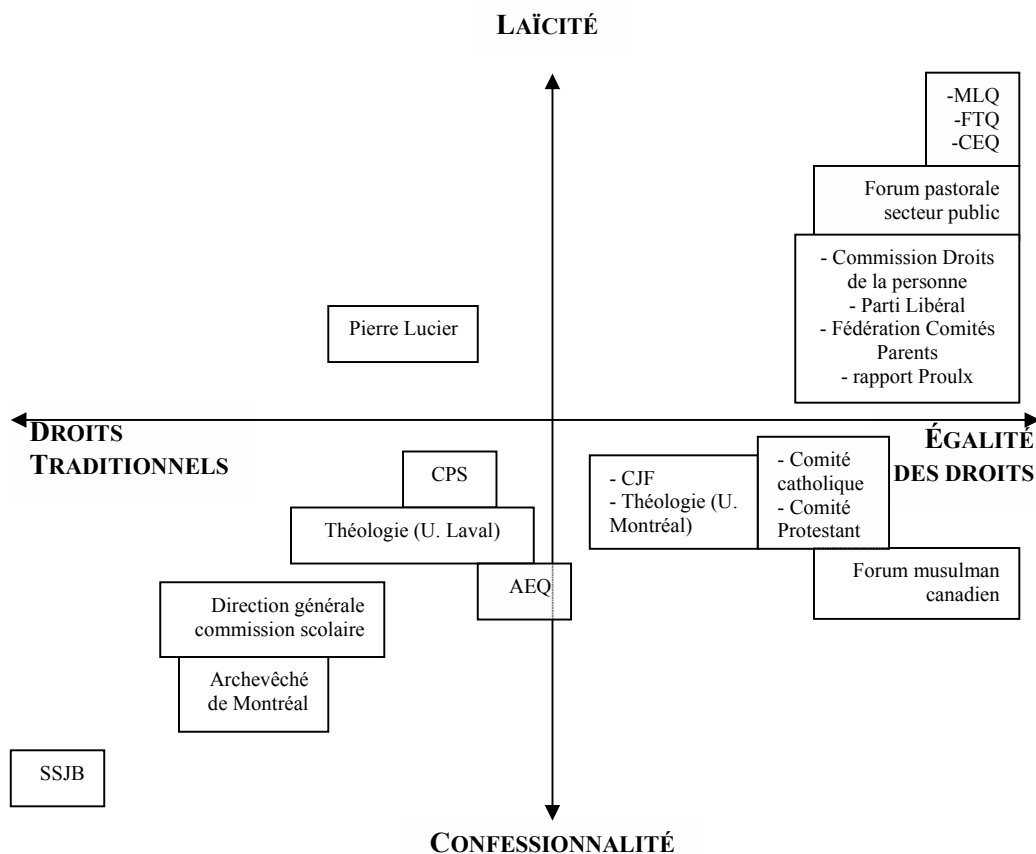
LAÏCITÉ

-MLQ
-FTQ
-CEQ

Forum pastorale secteur public

- Commission Droits de la personne
- Parti Libéral
- Fédération Comités Parents
- rapport Proulx

Pierre Lucier

DROITS TRADITIONNELS

ÉGALITÉ DES DROITS

CPS

Théologie (U. Laval)

- CJF
- Théologie (U. Montréal)

- Comité catholique
- Comité Protestant

Forum musulman canadien

AEQ

Direction générale commission scolaire

Archevêché de Montréal

SSJB

CONFESSIONNALITÉ